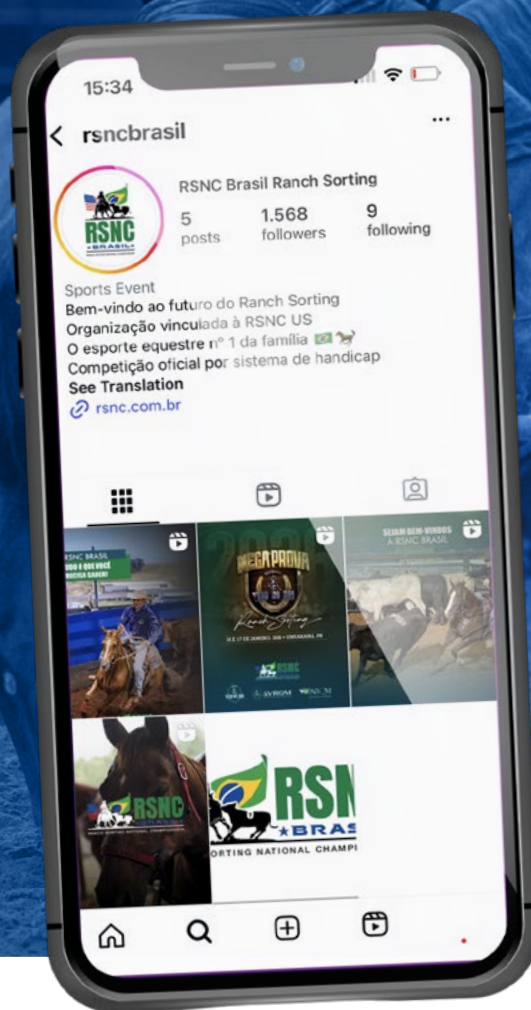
15:34

rsncbrasil

RSNC BRASIL

RSNC Brasil Ranch Sorting

5 posts

1.568 followers

9 following

Sports Event
Bem-vindo ao futuro do Ranch Sorting
Organização vinculada à RSNC US
O esporte equestre nº 1 da família
Competição oficial por sistema de handicap
See Translation
rsnc.com.br

RSNC BRASIL
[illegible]

MEGA PROVA
Ranch Sorting
RSNC

SEJAM BEM-VINDOS A RSNC BRASIL

RSNC

RSN
BRAS
ORTING NATIONAL CHAMPI